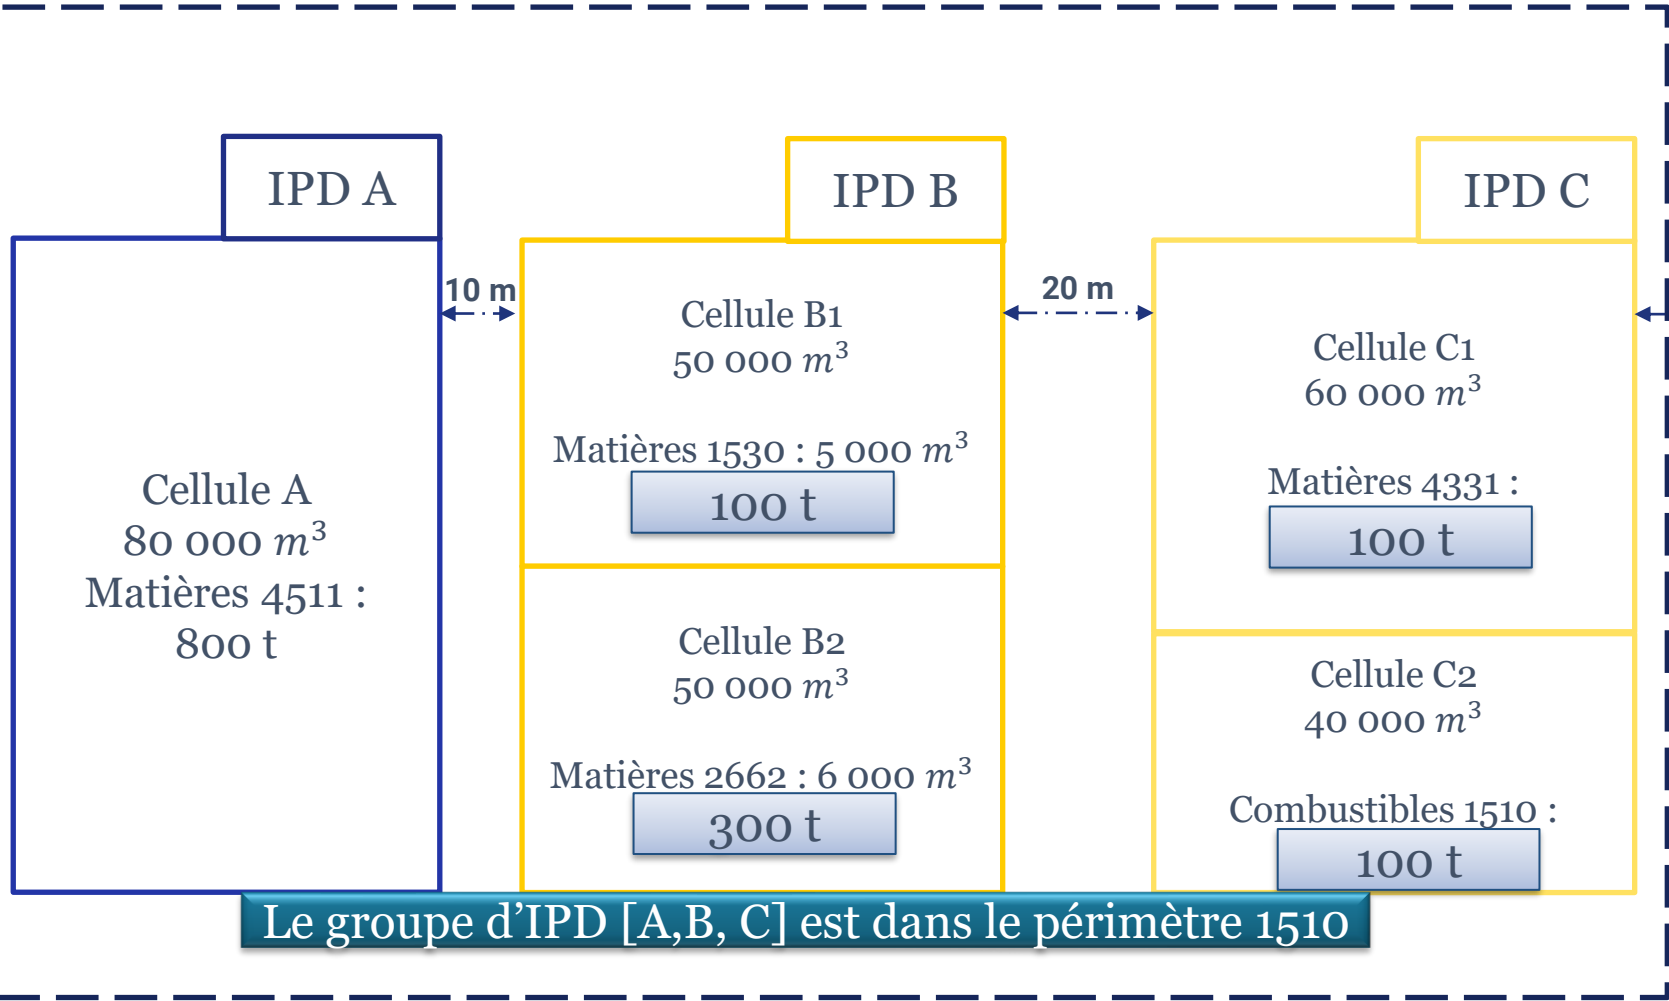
IPD A

Cellule A
80 000 $m^3$
Matières 4511 :
800 t

10 m

IPD B

Cellule B1
50 000 $m^3$

Matières 1530 : 5 000 $m^3$
100 t

Cellule B2
50 000 $m^3$

Matières 2662 : 6 000 $m^3$
300 t

20 m

IPD C

Cellule C1
60 000 $m^3$

Matières 4331 :
100 t

Cellule C2
40 000 $m^3$

Combustibles 1510 :
100 t

Le groupe d’IPD [A,B, C] est dans le périmètre 1510